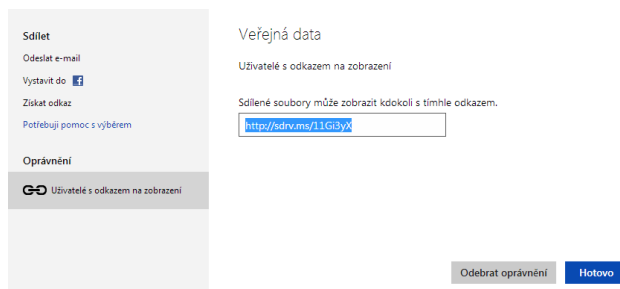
Sdílet

Odeslat e-mail

Vystavit do f

Získat odkaz

Potřebuji pomoc s výběrem

Oprávnění

Uživatelé s odkazem na zobrazení

Veřejná data

Uživatelé s odkazem na zobrazení

Sdílené soubory může zobrazit kdokoli s tímhle odkazem.

http://sdrv.ms/11Gi3yX

Odebrat oprávnění

Hotovo